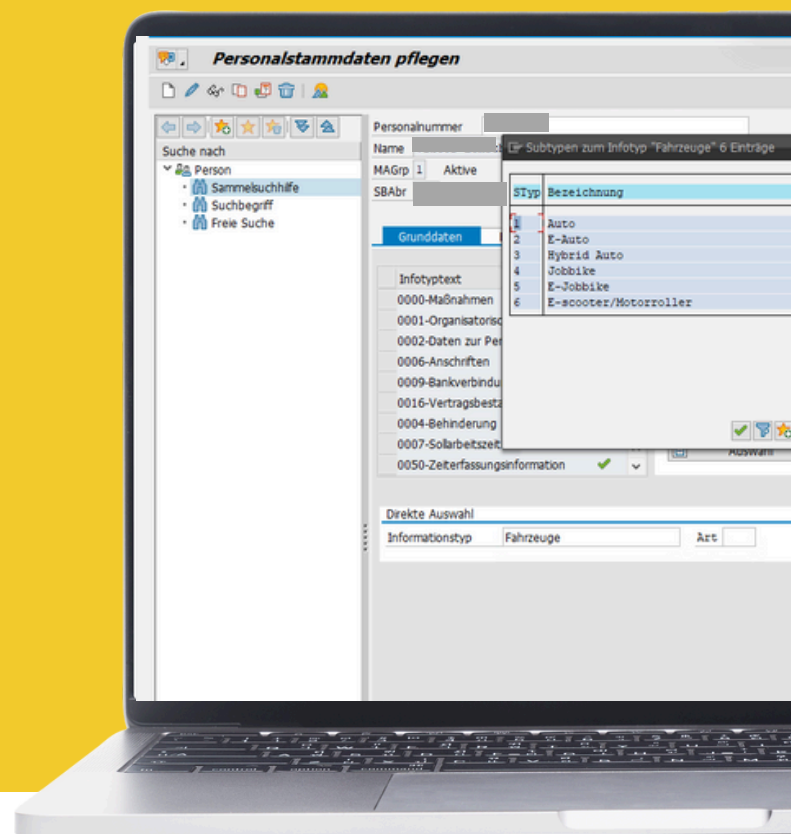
Personalstammdaten pflegen

Suche nach
Person
Sammelsuchhilfe
Suchbegriff
Freie Suche

Personalnummer
Name
MAGrp 1 Aktive
SBAbr

Grunddaten

Infotyptext
0000-Maßnahmen
0001-Organisatorisc
0002-Daten zur Per
0006-Anschriften
0009-Bankverbindu
0016-Vertragsbesta
0004-Behinderung
0007-Sollarbeitszeit
0050-Zeiterfassungsinformation

Auswahl

Subtypen zum Infotyp "Fahrzeuge" 6 Einträge

| STyp | Bezeichnung |
|---|---|
| 1 | Auto |
| 2 | E-Auto |
| 3 | Hybrid Auto |
| 4 | Jobbike |
| 5 | E-Jobbike |
| 6 | E-scooter/Motorroller |

Direkte Auswahl
Informationstyp Fahrzeuge Art